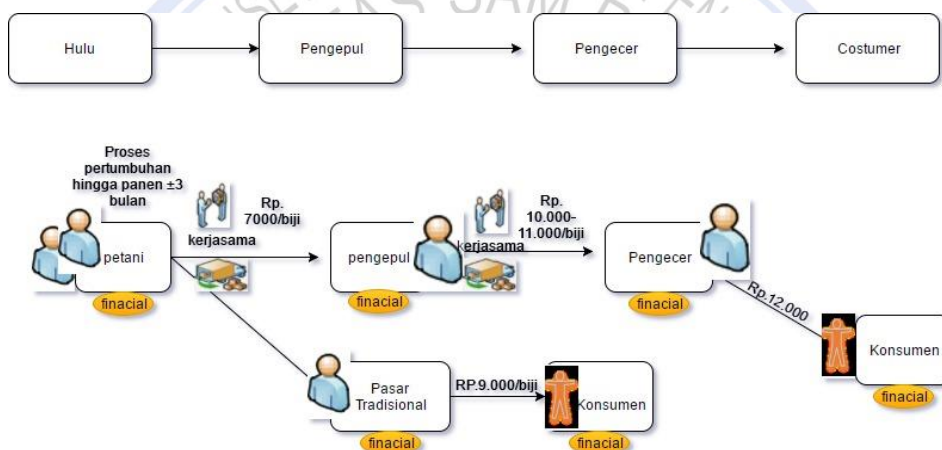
Hulu

Pengepul

Pengecer

Costumer

Proses pertumbuhan hingga panen ±3 bulan

petani

finacial

Rp. 7000/biji

kerjasama

pengepul

finacial

kerjasama

Rp. 10.000-11.000/biji

Pengecer

finacial

Rp.12.000

Konsumen

finacial

Pasar Tradisional

finacial

RP.9.000/biji

Konsumen

finacial